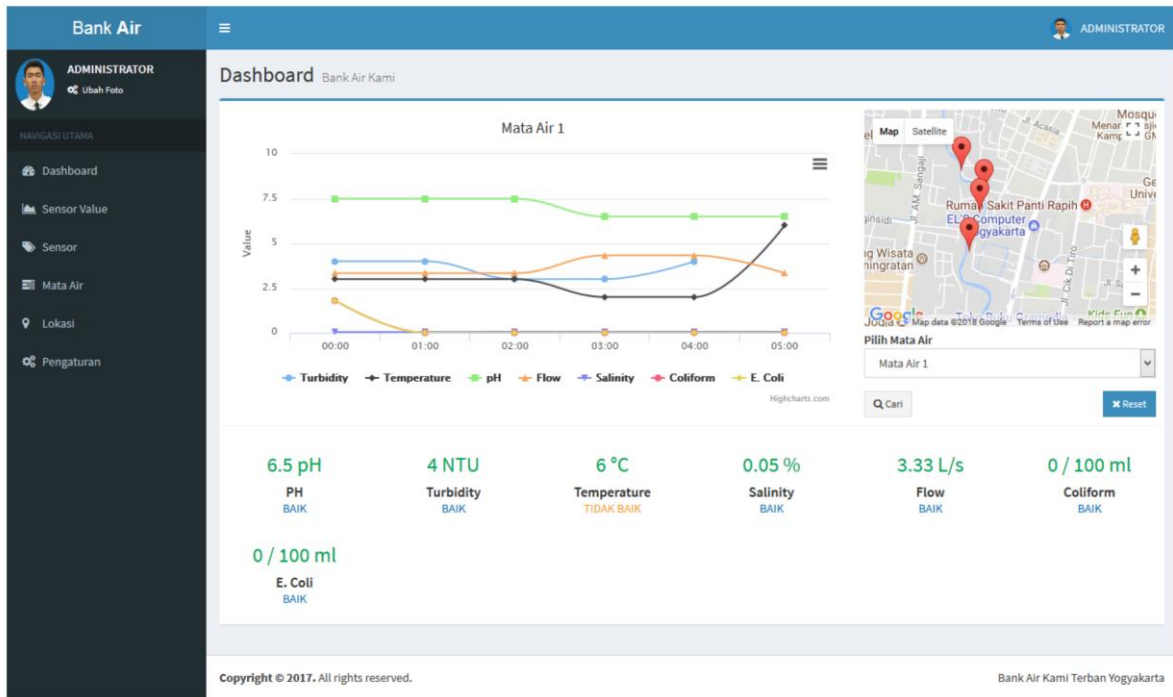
Bank Air

ADMINISTRATOR

ADMINISTRATOR
Ubah Foto

NAVIGASI UTAMA
Dashboard
Sensor Value
Sensor
Mata Air
Lokasi
Pengaturan

Dashboard Bank Air Kami

Mata Air 1

10
7.5
5
2.5
0
Value
00:00 01:00 02:00 03:00 04:00 05:00

Turbidity Temperature pH Flow Salinity Coliform E. Coli

Highcharts.com

Map Satellite
Rumah Sakit Panti Rapih
ELS Computer Yogyakarta
Map data ©2018 Google Terms of Use Report a map error

Pilih Mata Air
Mata Air 1
Cari
Reset

6.5 pH
PH
BAIK

4 NTU
Turbidity
BAIK

6 °C
Temperature
TIDAK BAIK

0.05 %
Salinity
BAIK

3.33 L/s
Flow
BAIK

0 / 100 ml
Coliform
BAIK

0 / 100 ml
E. Coli
BAIK

Copyright © 2017. All rights reserved.
Bank Air Kami Terban Yogyakarta